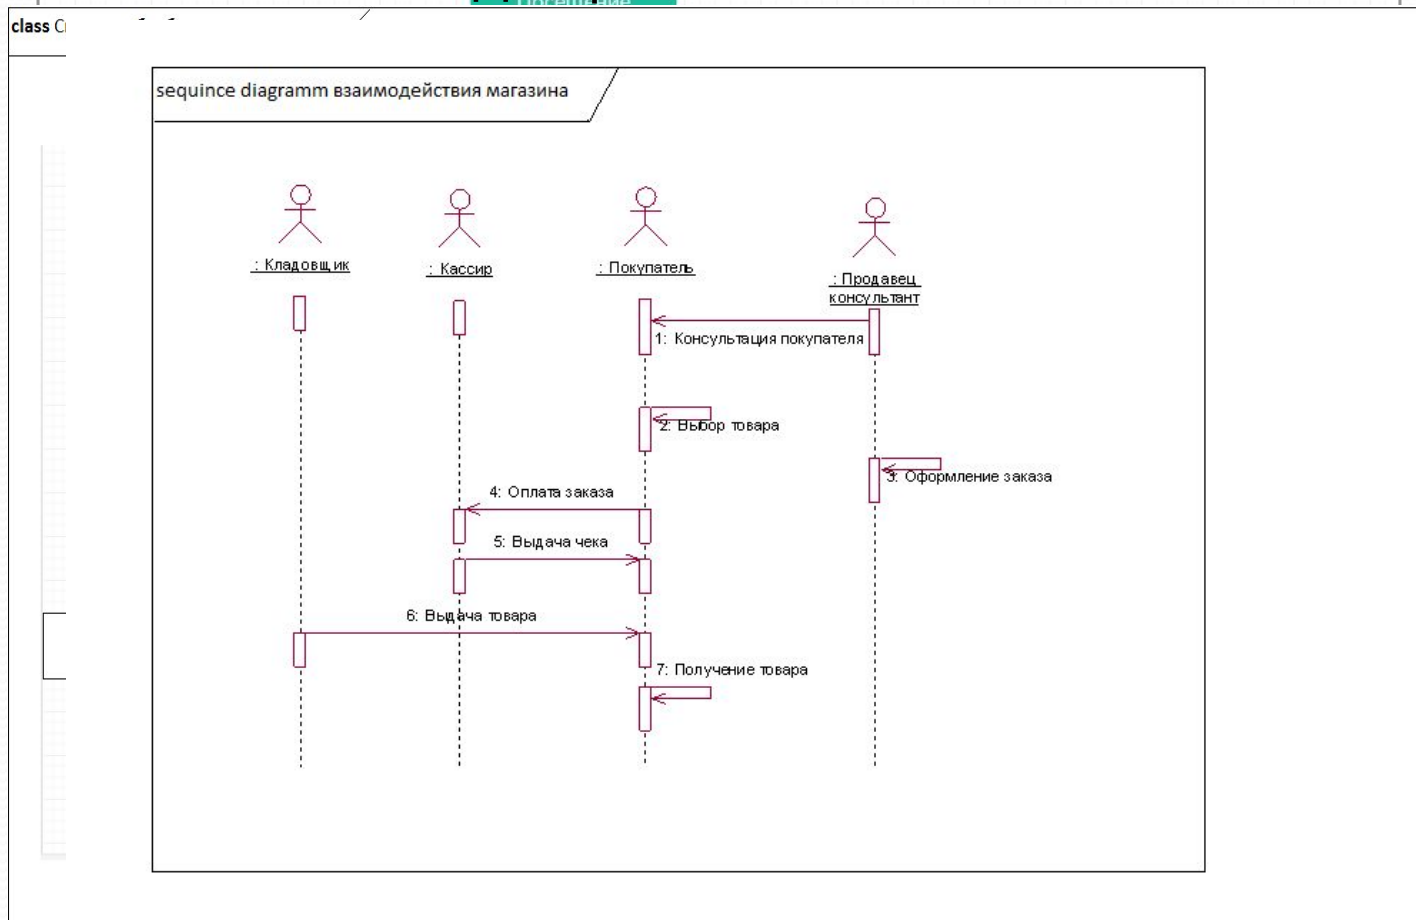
class C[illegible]

sequince diagramm взаимодействия магазина

: Кладовщик

: Кассир

: Покупатель

: Продавец консультант

1: Консультация покупателя

2: Выбор товара

3: Оформление заказа

4: Оплата заказа

5: Выдача чека

6: Выдача товара

7: Получение товара